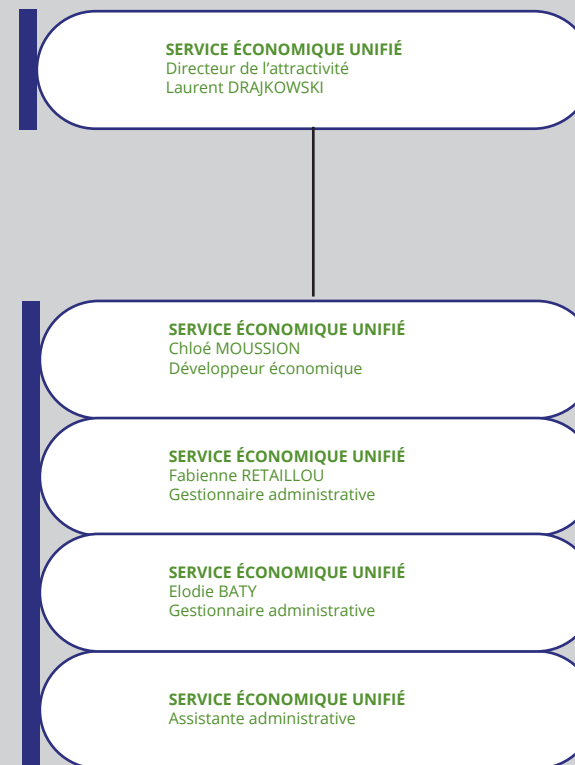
SERVICE ÉCONOMIQUE UNIFIÉ
Directeur de l’attractivité
Laurent DRAJKOWSKI

SERVICE ÉCONOMIQUE UNIFIÉ
Chloé MOUSSION
Développeur économique

SERVICE ÉCONOMIQUE UNIFIÉ
Fabienne RETAILLOU
Gestionnaire administrative

SERVICE ÉCONOMIQUE UNIFIÉ
Elodie BATY
Gestionnaire administrative

SERVICE ÉCONOMIQUE UNIFIÉ
Assistante administrative